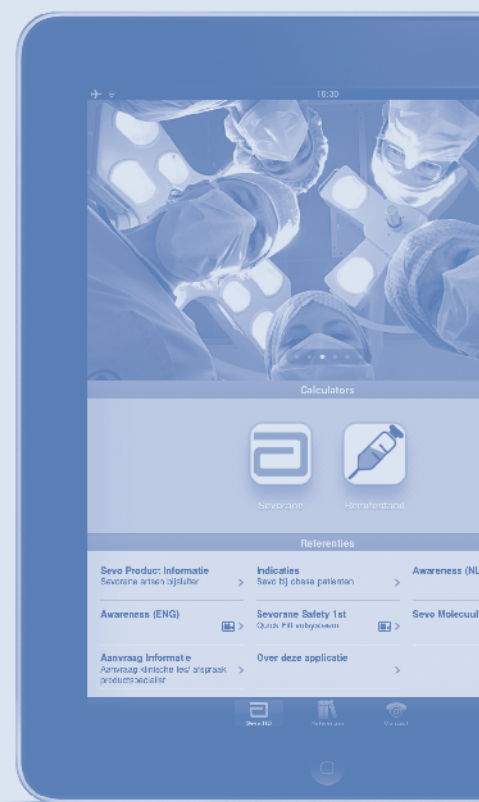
16:30

Calculators

Sevorane

Referenties

Sevo Product Informatie
Sevorane artsen bijsluiter

Indicaties
Sevo bij obese patienten

Awareness (NL

Awareness (ENG)

Sevorane Safety 1st
Quick Pill anbevelen

Sevo Molecuul

Aanvraag Informatie
Aanvraag klinische les/ afspraak productspecialist

Over deze applicatie

Sevo HD

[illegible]

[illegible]